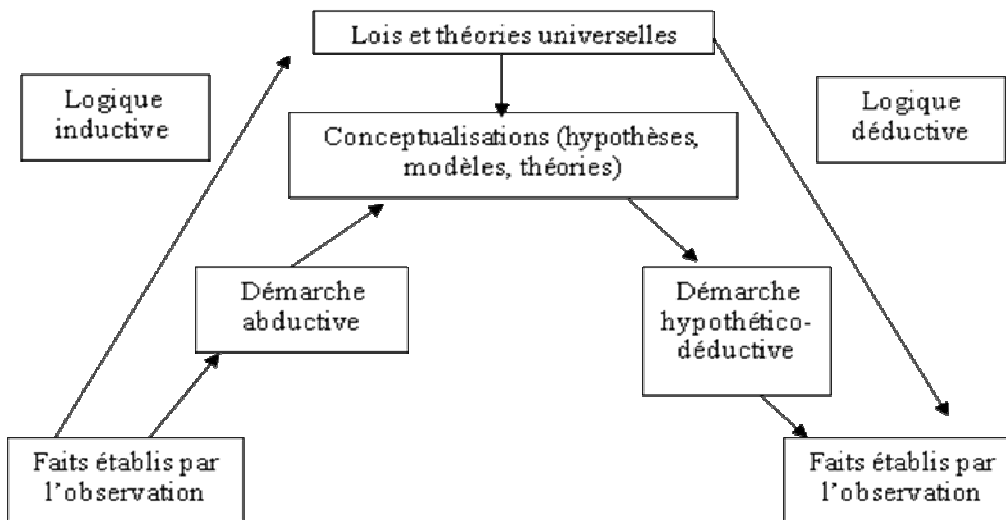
Lois et théories universelles

Logique inductive

Logique déductive

Conceptualisations (hypothèses, modèles, théories)

Démarche abductive

Démarche hypothético-déductive

Faits établis par l'observation

Faits établis par l'observation